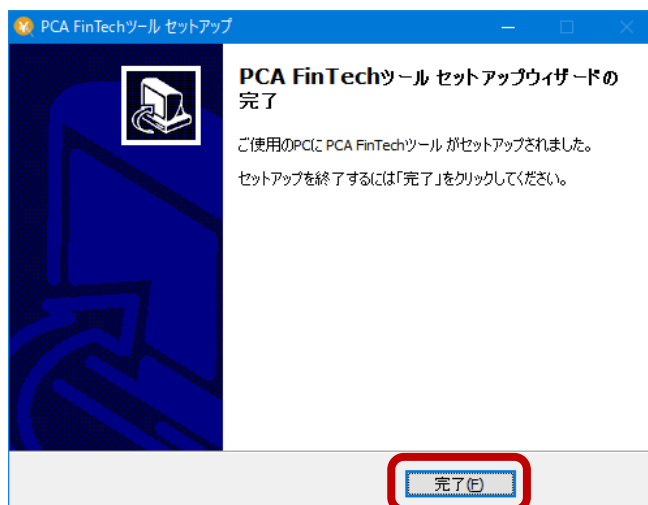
PCA FinTechツール セットアップ

PCA FinTechツール セットアップウィザードの完了

ご使用のPCに PCA FinTechツール がセットアップされました。

セットアップを終了するには「完了」をクリックしてください。

完了(F)